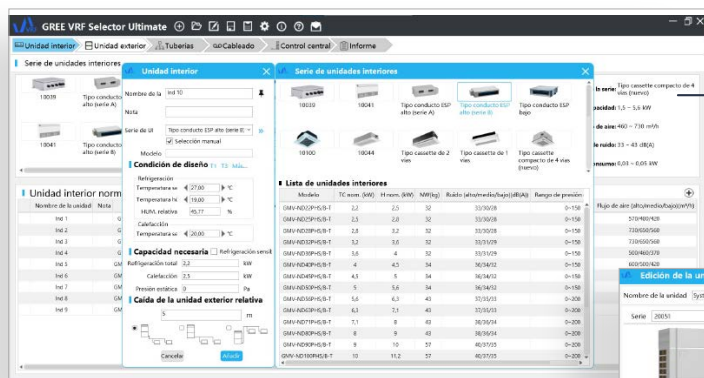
GREE VRF Selector Ultimate

Unidad interior | Unidad exterior | Tuberías | Cableado | Control central | Informe

Serie de unidades interiores

10030 | 10041 | Tipo conducto alto (serie A) | 10041 | Tipo conducto alto (serie B)

Unidad interior norm

Nombre de la unidad | Nota
Ind 1
Ind 2
Ind 3
Ind 4
Ind 5
Ind 6
Ind 7
Ind 8
Ind 9

Unidad interior

Nombre de la | Ind 10
Nota
Serie de UI | Tipo conducto ESP alto (serie B)
Selección manual
Modelo

Condición de diseño T1 T3 Más...

Refrigeración
Temperatura se | 27,00 | °C
Temperatura hú | 19,00 | °C
HUM. relativa | 45,77 | %
Calefacción
Temperatura se | 20,00 | °C

Capacidad necesaria  Refrigeración sensibl
Refrigeración total | 2,2 | kW
Calefacción | 2,5 | kW
Presión estática | 0 | Pa

Caída de la unidad exterior relativa
5 | m

Cancelar | Añadir

Serie de unidades interiores

10030 | 10041 | Tipo conducto ESP alto (serie A) | Tipo conducto ESP alto (serie B) | Tipo conducto ESP bajo
10100 | 10044 | Tipo cassette de 2 vías | Tipo cassette de 1 vías | Tipo cassette compacto de 4 vías (nuevo)

Lista de unidades interiores

| Modelo | TC nom. (kW) | H nom. (kW) | NW(kg) | Ruido (alto/medio/bajo)(dB(A)) | Rango de presión |
|---|---|---|---|---|---|
| GMV-ND22PHS/B-T | 2,2 | 2,5 | 32 | 33/30/28 | 0~150 |
| GMV-ND25PHS/B-T | 2,5 | 2,8 | 32 | 33/30/28 | 0~150 |
| GMV-ND28PHS/B-T | 2,8 | 3,2 | 32 | 33/30/28 | 0~150 |
| GMV-ND32PHS/B-T | 3,2 | 3,6 | 32 | 33/30/28 | 0~150 |
| GMV-ND36PHS/B-T | 3,6 | 4 | 32 | 33/31/29 | 0~150 |
| GMV-ND40PHS/B-T | 4 | 4,5 | 34 | 36/34/32 | 0~150 |
| GMV-ND45PHS/B-T | 4,5 | 5 | 34 | 36/34/32 | 0~150 |
| GMV-ND50PHS/B-T | 5 | 5,6 | 34 | 36/34/32 | 0~150 |
| GMV-ND56PHS/B-T | 5,6 | 6,3 | 43 | 37/35/33 | 0~200 |
| GMV-ND63PHS/B-T | 6,3 | 7,1 | 43 | 37/35/33 | 0~200 |
| GMV-ND71PHS/B-T | 7,1 | 8 | 43 | 38/36/34 | 0~200 |
| GMV-ND80PHS/B-T | 8 | 9 | 43 | 38/36/34 | 0~200 |
| GMV-ND90PHS/B-T | 9 | 10 | 57 | 40/37/35 | 0~200 |
| GMV-ND100PHS/B-T | 10 | 11,2 | 57 | 40/37/35 | 0~200 |

Serie: Tipo cassette compacto de 4 vías (nuevo)
Capacidad: 1,5 ~ 5,6 kW
Flujo de aire: 460 ~ 730 m³/h
Nivel de ruido: 33 ~ 43 dB(A)
Consumo: 0,03 ~ 0,05 kW

Flujo de aire (alto/medio/bajo)(m³/h)
570/480/420
730/650/560
730/650/560
560/460/370
600/500/420

Edición de la un
Nombre de la unidad | Syst
Serie | 20051